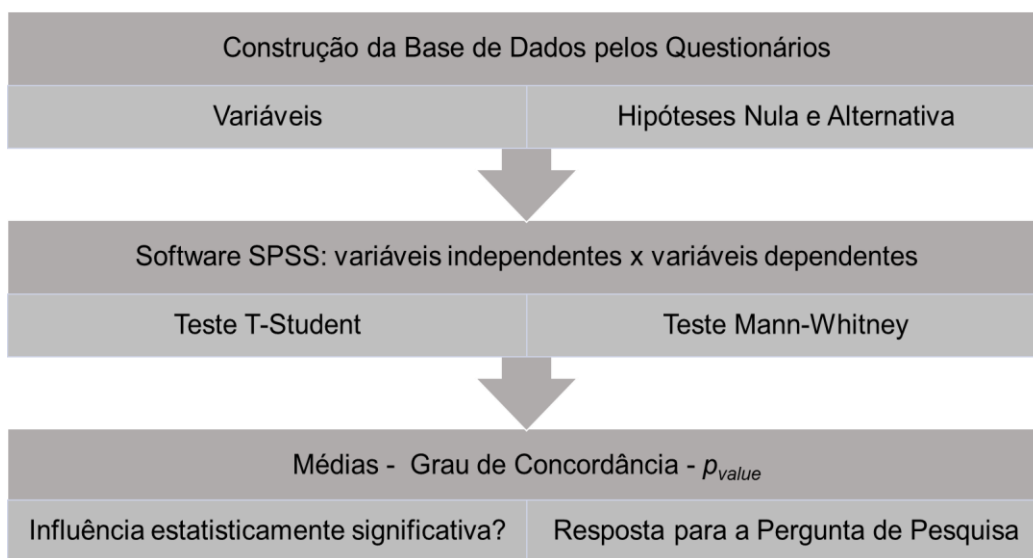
Construção da Base de Dados pelos Questionários

Variáveis

Hipóteses Nula e Alternativa

Software SPSS: variáveis independentes x variáveis dependentes

Teste T-Student

Teste Mann-Whitney

Médias - Grau de Concordância - $p_{value}$

Influência estatisticamente significativa?

Resposta para a Pergunta de Pesquisa